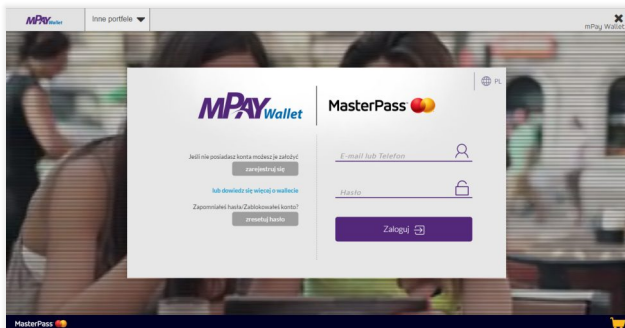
MPAY Wallet
Inne portfele
mPay Wallet
PL
MPAY Wallet
MasterPass
Jeśli nie posiadasz konta możesz je założyć
zarejestruj się
lub dowiedz się więcej o wallecie
Zapomniałeś hasła/Zablokowałeś konto?
zresetuj hasło
E-mail lub Telefon
Hasło
Zaloguj
MasterPass